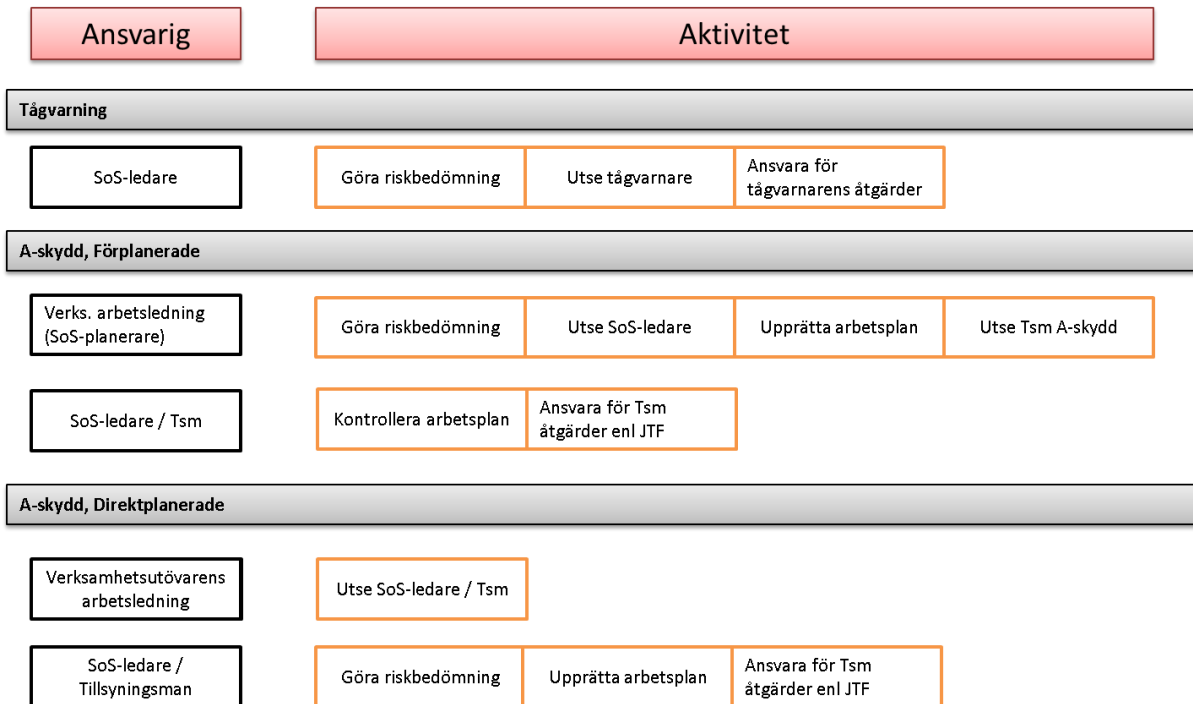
Ansvarig

Aktivitet

Tågvarning

SoS-ledare

Göra riskbedömning

Utse tågvarnare

Ansvara för tågvarnarens åtgärder

A-skydd, Förplanerade

Verks. arbetsledning (SoS-planerare)

Göra riskbedömning

Utse SoS-ledare

Upprätta arbetsplan

Utse Tsm A-skydd

SoS-ledare / Tsm

Kontrollera arbetsplan

Ansvara för Tsm åtgärder enl JTF

A-skydd, Direktplanerade

Verksamhetsutövarens arbetsledning

Utse SoS-ledare / Tsm

SoS-ledare / Tillsyningsman

Göra riskbedömning

Upprätta arbetsplan

Ansvara för Tsm åtgärder enl JTF